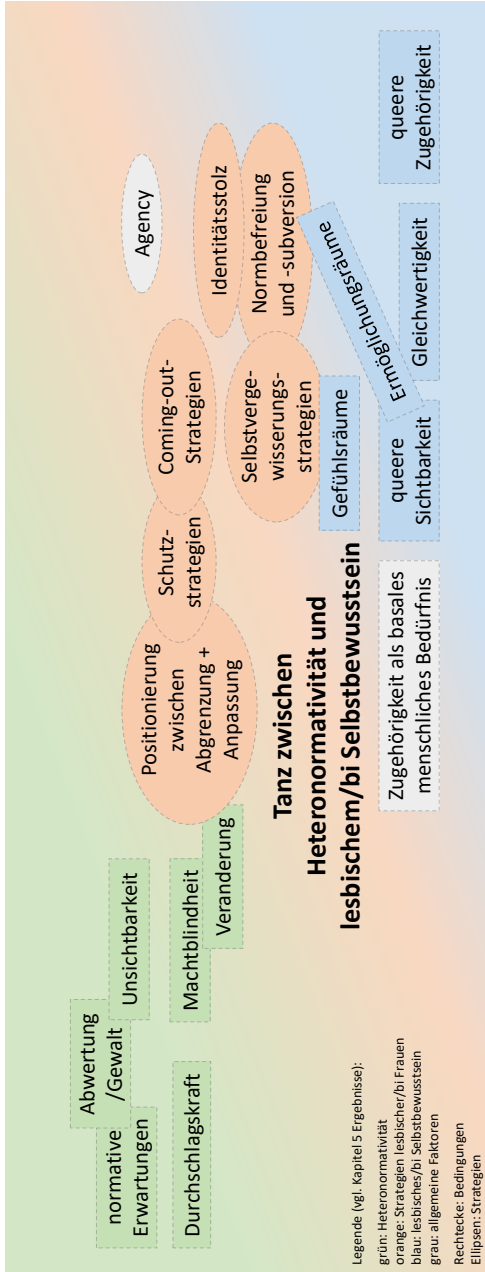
Tanz zwischen Heteronormativität und lesbischem/bi Selbstbewusstsein

normative Erwartungen

Abwertung /Gewalt

Unsichtbarkeit

Durchschlagskraft

Machtblindheit

Veranderung

Positionierung zwischen Abgrenzung + Anpassung

Schutz-strategien

Coming-out-Strategien

Selbstvergewisserungs-strategien

Identitätsstolz

Normbefreiung und -subversion

Agency

Gefühlsräume

Ermöglichungsräume

Zugehörigkeit als basales menschliches Bedürfnis

queere Sichtbarkeit

Gleichwertigkeit

queere Zugehörigkeit

Legende (vgl. Kapitel 5 Ergebnisse):
grün: Heteronormativität
orange: Strategien lesbischer/bi Frauen
blau: lesbisches/bi Selbstbewusstsein
grau: allgemeine Faktoren

Rechtecke: Bedingungen
Ellipsen: Strategien